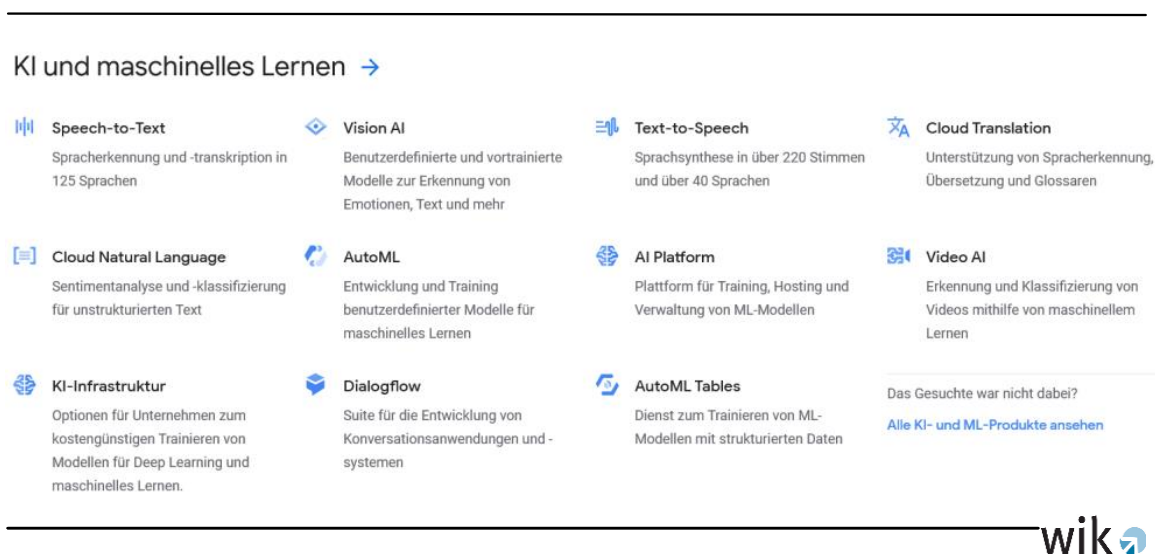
KI und maschinelles Lernen →

Speech-to-Text
Spracherkennung und -transkription in 125 Sprachen

Vision AI
Benutzerdefinierte und vortrainierte Modelle zur Erkennung von Emotionen, Text und mehr

Text-to-Speech
Sprachsynthese in über 220 Stimmen und über 40 Sprachen

Cloud Translation
Unterstützung von Spracherkennung, Übersetzung und Glossaren

Cloud Natural Language
Sentimentanalyse und -klassifizierung für unstrukturierten Text

AutoML
Entwicklung und Training benutzerdefinierter Modelle für maschinelles Lernen

AI Platform
Plattform für Training, Hosting und Verwaltung von ML-Modellen

Video AI
Erkennung und Klassifizierung von Videos mithilfe von maschinellem Lernen

KI-Infrastruktur
Optionen für Unternehmen zum kostengünstigen Trainieren von Modellen für Deep Learning und maschinelles Lernen.

Dialogflow
Suite für die Entwicklung von Konversationsanwendungen und -systemen

AutoML Tables
Dienst zum Trainieren von ML-Modellen mit strukturierten Daten

Das Gesuchte war nicht dabei?
Alle KI- und ML-Produkte ansehen

wik